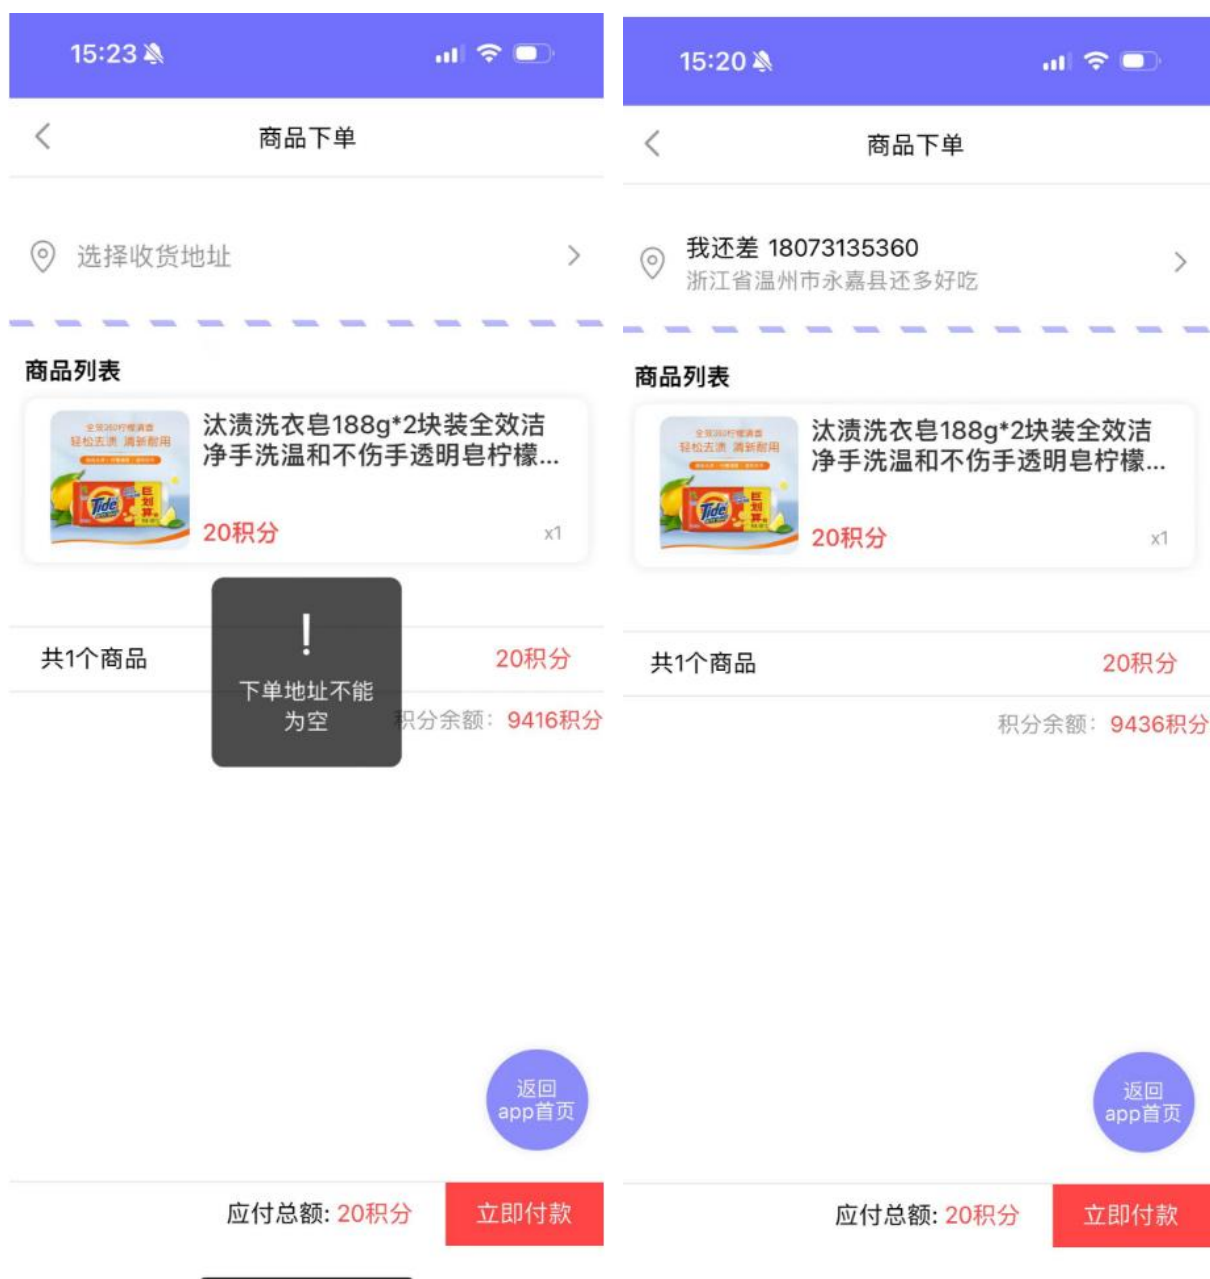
15:23

商品下单

选择收货地址

商品列表

汰渍洗衣皂188g*2块装全效洁净手洗温和不伤手透明皂柠檬...

20积分

x1

!

下单地址不能为空

共1个商品

20积分

积分余额：9416积分

返回 app首页

应付总额: 20积分

立即付款

15:20

商品下单

我还差 18073135360

浙江省温州市永嘉县还多好吃

商品列表

汰渍洗衣皂188g*2块装全效洁净手洗温和不伤手透明皂柠檬...

20积分

x1

共1个商品

20积分

积分余额：9436积分

返回 app首页

应付总额: 20积分

立即付款